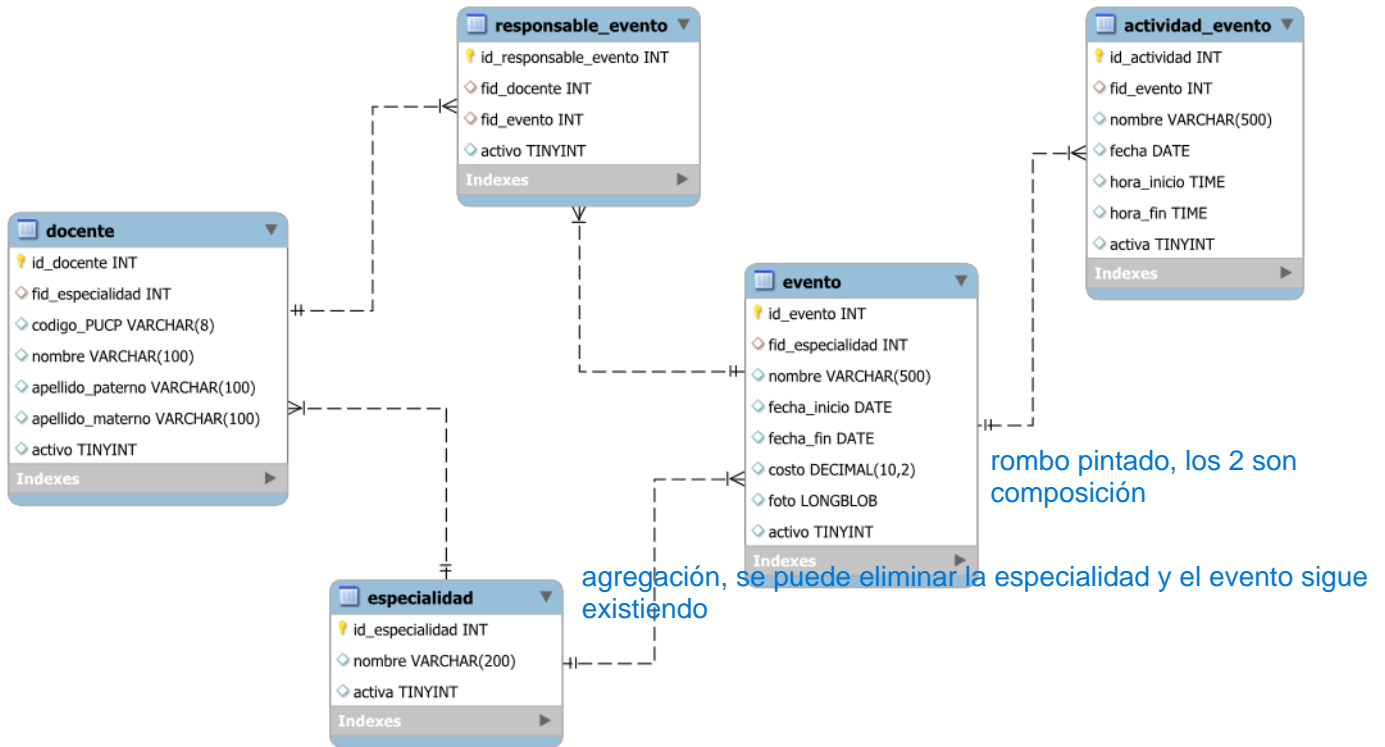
responsable_evento
id_responsable_evento INT
fid_docente INT
fid_evento INT
activo TINYINT
Indexes

actividad_evento
id_actividad INT
fid_evento INT
nombre VARCHAR(500)
fecha DATE
hora_inicio TIME
hora_fin TIME
activa TINYINT
Indexes

docente
id_docente INT
fid_especialidad INT
codigo_PUCP VARCHAR(8)
nombre VARCHAR(100)
apellido_paterno VARCHAR(100)
apellido_materno VARCHAR(100)
activo TINYINT
Indexes

evento
id_evento INT
fid_especialidad INT
nombre VARCHAR(500)
fecha_inicio DATE
fecha_fin DATE
costo DECIMAL(10,2)
foto LONGBLOB
activo TINYINT
Indexes

rombo pintado, los 2 son composición

agregación, se puede eliminar la especialidad y el evento sigue existiendo

especialidad
id_especialidad INT
nombre VARCHAR(200)
activa TINYINT
Indexes